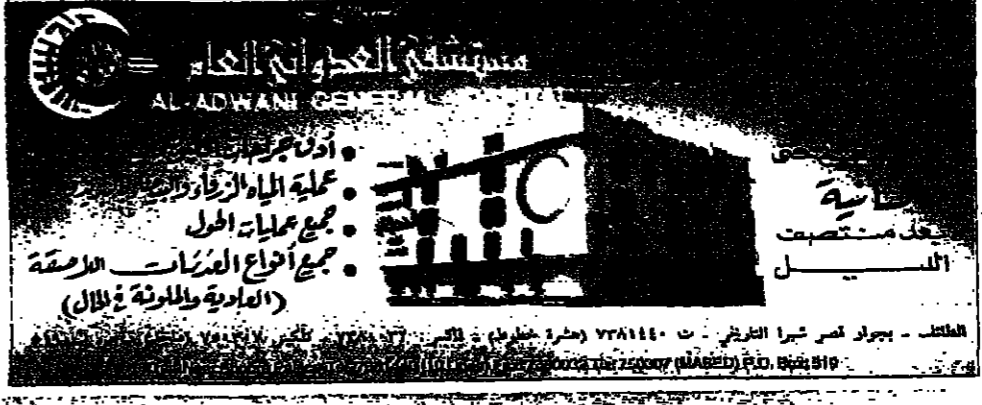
مستشفى العدواني العام
AL-ADWANI GENER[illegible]

• أدق جراحات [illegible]
• عملية المياه الزرقاء والبيضاء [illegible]
• جميع عمليات الحول
• جميع أنواع العدسات اللاصقة
(العادية والملونة في الحال)

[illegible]
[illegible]ية
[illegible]عد منتصف
الليل

الطائف - بجوار قصر شبرا التاريخي - ت ٧٣٨١٤٤٠ (عشرة خطوط) - فاكس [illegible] تلكس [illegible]
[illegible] 750997 (MABED) P.O. Box 519